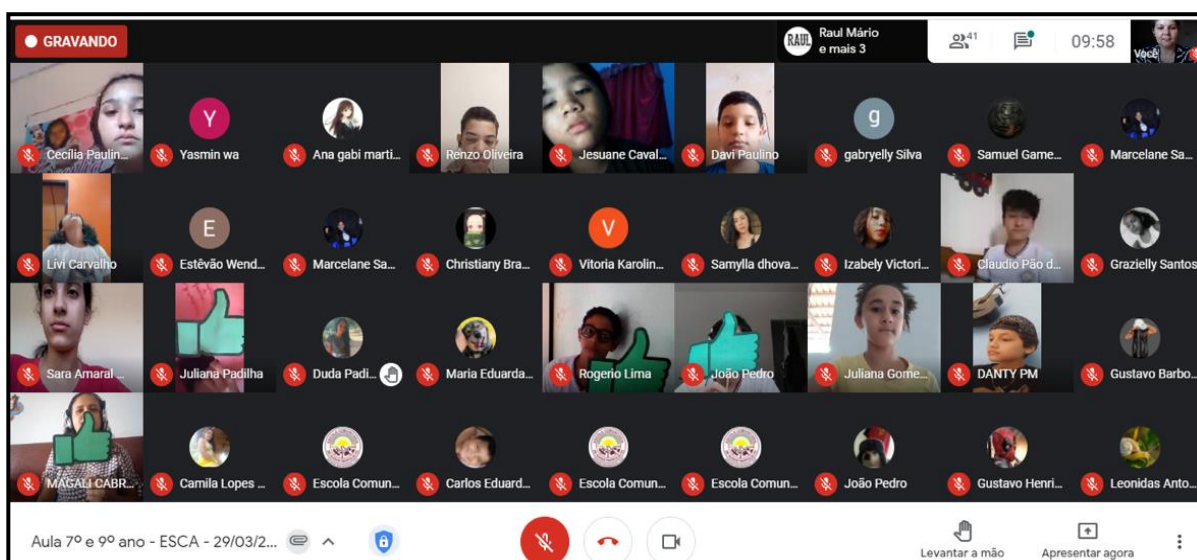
GRAVANDO

RAUL Raul Mário e mais 3

41

09:58

Você

Cecilia Paulin...
Yasmin wa
Ana gabi marti...
Renzo Oliveira
Jesuane Caval...
Davi Paulino
gabryelly Silva
Samuel Game...
Marcelane Sa...

Livi Carvalho
Estêvão Wend...
Marcelane Sa...
Christiany Bra...
Vitoria Karolin...
Samylla dhova...
Izabely Victori...
Claudio Pão d...
Grazielly Santos

Sara Amaral ...
Juliana Padilha
Duda Padi...
Maria Eduarda...
Rogerio Lima
João Pedro
Juliana Gome...
DANTY PM
Gustavo Barbo...

MAGALI CABR...
Camila Lopes ...
Escola Comun...
Carlos Eduard...
Escola Comun...
Escola Comun...
João Pedro
Gustavo Henri...
Leonidas Anto...

Aula 7º e 9º ano - ESCA - 29/03/2...

Levantar a mão

Apresentar agora